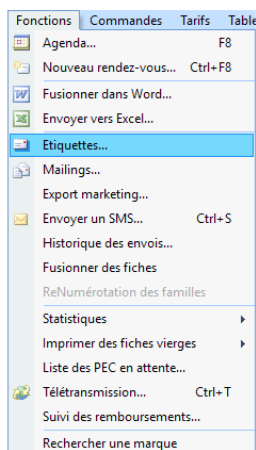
Fonctions Commandes Tarifs Table

Agenda... F8
Nouveau rendez-vous... Ctrl+F8
Fusionner dans Word...
Envoyer vers Excel...
Etiquettes...
Mailings...
Export marketing...
Envoyer un SMS... Ctrl+S
Historique des envois...
Fusionner des fiches
ReNumérotation des familles
Statistiques
Imprimer des fiches vierges
Liste des PEC en attente...
Télétransmission... Ctrl+T
Suivi des remboursements...
Rechercher une marque